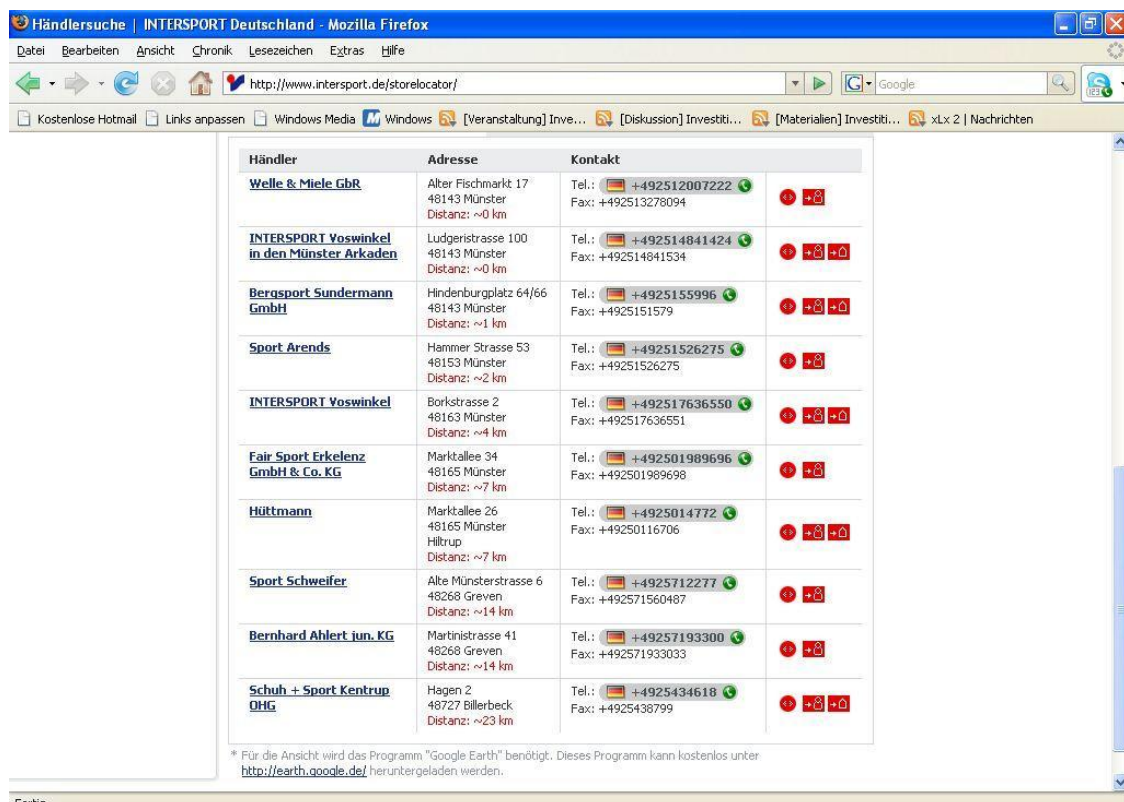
Händlersuche | INTERSPORT Deutschland - Mozilla Firefox

Datei Bearbeiten Ansicht Chronik Lesezeichen Extras Hilfe

http://www.intersport.de/storelocator/

Google

Kostenlose Hotmail Links anpassen Windows Media Windows [Veranstaltung] Inve... [Diskussion] Investiti... [Materialien] Investiti... xLx 2 | Nachrichten

| Händler | Adresse | Kontakt |
|---|---|---|
| Welle & Miele GbR | Alter Fischmarkt 17 48143 Münster Distanz: ~0 km | Tel.: +492512007222 Fax: +492513278094 |
| INTERSPORT Voswinkel in den Münster Arkaden | Ludgeristrasse 100 48143 Münster Distanz: ~0 km | Tel.: +492514841424 Fax: +492514841534 |
| Bergsport Sundermann GmbH | Hindenburgplatz 64/66 48143 Münster Distanz: ~1 km | Tel.: +4925155996 Fax: +4925151579 |
| Sport Arends | Hammer Strasse 53 48153 Münster Distanz: ~2 km | Tel.: +49251526275 Fax: +49251526275 |
| INTERSPORT Voswinkel | Borkstrasse 2 48163 Münster Distanz: ~4 km | Tel.: +492517636550 Fax: +492517636551 |
| Fair Sport Erkelenz GmbH & Co. KG | Marktallee 34 48165 Münster Distanz: ~7 km | Tel.: +492501989696 Fax: +492501989698 |
| Hüttmann | Marktallee 26 48165 Münster Hiltrup Distanz: ~7 km | Tel.: +4925014772 Fax: +49250116706 |
| Sport Schweifer | Alte Münsterstrasse 6 48268 Greven Distanz: ~14 km | Tel.: +4925712277 Fax: +492571560487 |
| Bernhard Ahlert jun. KG | Martinistrasse 41 48268 Greven Distanz: ~14 km | Tel.: +49257193300 Fax: +492571933033 |
| Schuh + Sport Kentrup OHG | Hagen 2 48727 Billerbeck Distanz: ~23 km | Tel.: +4925434618 Fax: +4925438799 |

* Für die Ansicht wird das Programm "Google Earth" benötigt. Dieses Programm kann kostenlos unter http://earth.google.de/ heruntergeladen werden.

Fertig